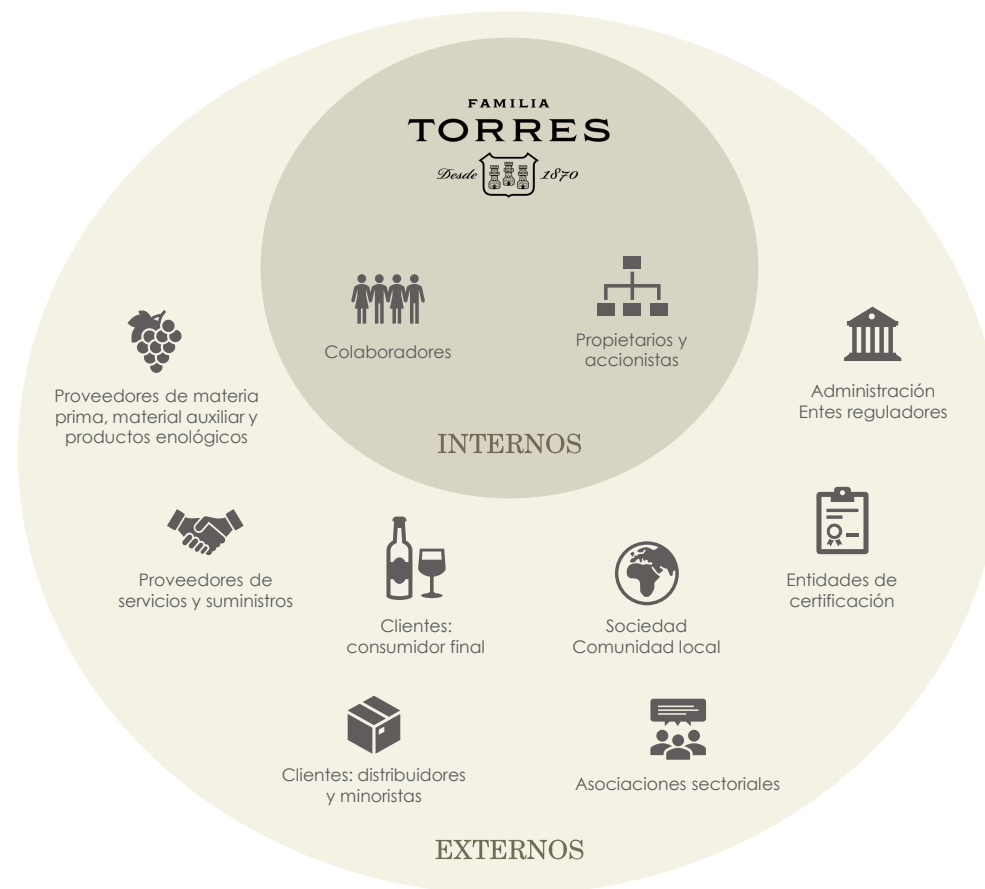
FAMILIA
TORRES
Desde 1870

Colaboradores

Propietarios y accionistas

INTERNOS

Proveedores de materia prima, material auxiliar y productos enológicos

Administración
Entes reguladores

Proveedores de servicios y suministros

Clientes: consumidor final

Sociedad
Comunidad local

Entidades de certificación

Clientes: distribuidores y minoristas

Asociaciones sectoriales

EXTERNOS